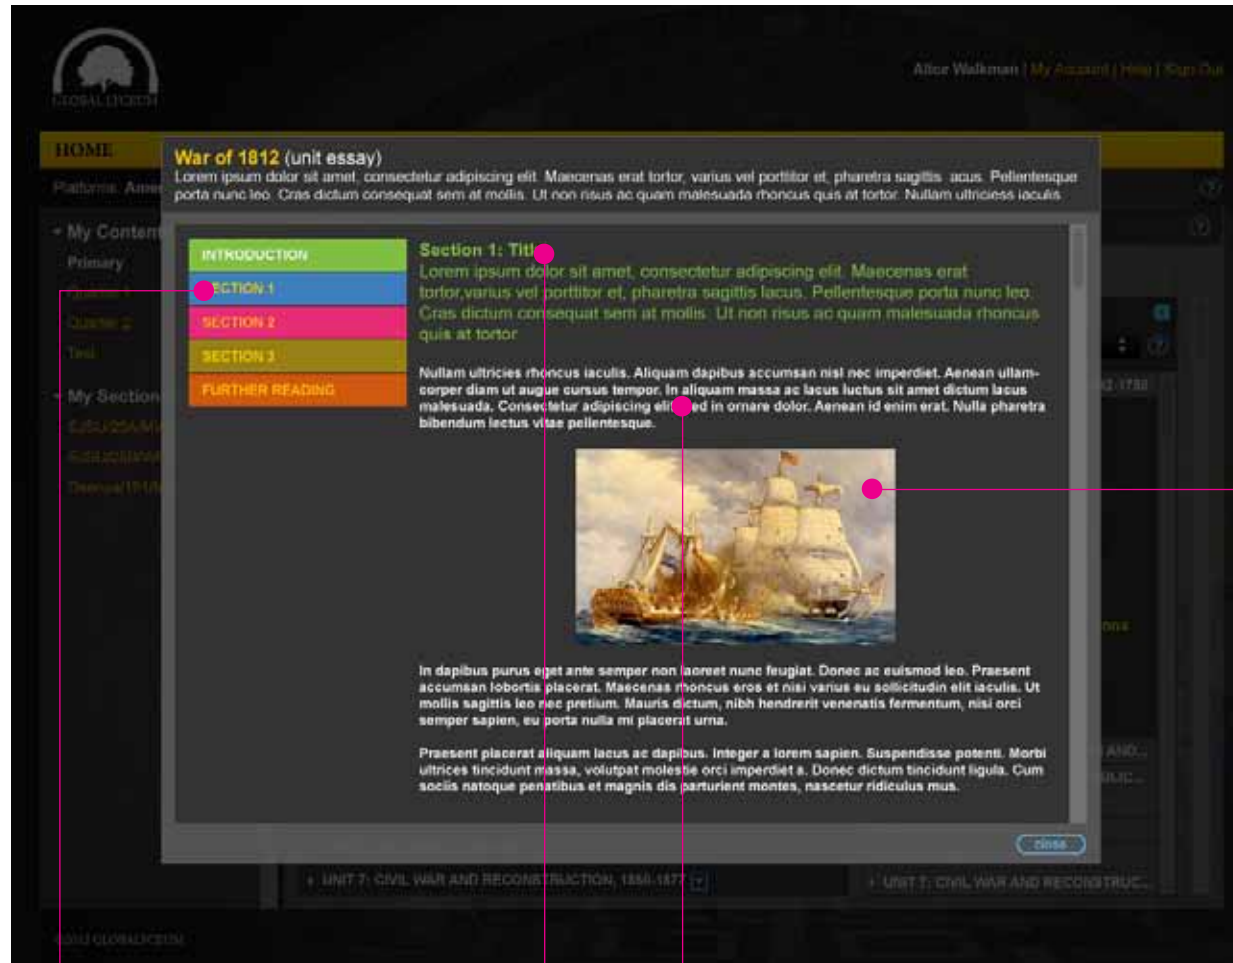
GLOBAL LYCEUM

Alice Walkman | My Account | Help | Sign Out

HOME

Platform: Ame

My Content

Primary

Quarter 1

Quarter 2

Test

My Section

CJSU/2SA/M

CJSU/2SB/W

Oversea/1F/U

War of 1812 (unit essay)

Lorem ipsum dolor sit amet, consectetur adipiscing elit. Maecenas erat tortor, varius vel porttitor et, pharetra sagittis acus. Pellentesque porta nunc leo. Cras dictum consequat sem at mollis. Ut non risus ac quam malesuada rhoncus quis at tortor. Nullam ultricies iaculis.

INTRODUCTION

SECTION 1

SECTION 2

SECTION 3

FURTHER READING

Section 1: Title

Lorem ipsum dolor sit amet, consectetur adipiscing elit. Maecenas erat tortor,varius vel porttitor et, pharetra sagittis lacus. Pellentesque porta nunc leo. Cras dictum consequat sem at mollis. Ut non risus ac quam malesuada rhoncus quis at tortor.

Nullam ultricies rhoncus iaculis. Aliquam dapibus accumsan nisl nec imperdiet. Aenean ullamcorper diam ut augue cursus tempor. In aliquam massa ac lacus luctus sit amet dictum lacus malesuada. Consectetur adipiscing elit sed in ornare dolor. Aenean id enim erat. Nulla pharetra bibendum lectus vitae pellentesque.

In dapibus purus eget ante semper non laoreet nunc feugiat. Donec ac euismod leo. Praesent accumsan lobortis placerat. Maecenas rhoncus eros et nisi varius eu sollicitudin elit iaculis. Ut mollis sagittis leo nec pretium. Mauris dictum, nibh hendrerit venenatis fermentum, nisi orci semper sapien, eu porta nulla mi placerat urna.

Praesent placerat aliquam lacus ac dapibus. Integer a lorem sapien. Suspendisse potenti. Morbi ultrices tincidunt massa, volutpat molestie orci imperdiet a. Donec dictum tincidunt ligula. Cum sociis natoque penatibus et magnis dis parturient montes, nascetur ridiculus mus.

close

UNIT 7: CIVIL WAR AND RECONSTRUCTION, 1850-1877

UNIT 7: CIVIL WAR AND RECONSTRUC...

©2012 GLOBALLYCEUM